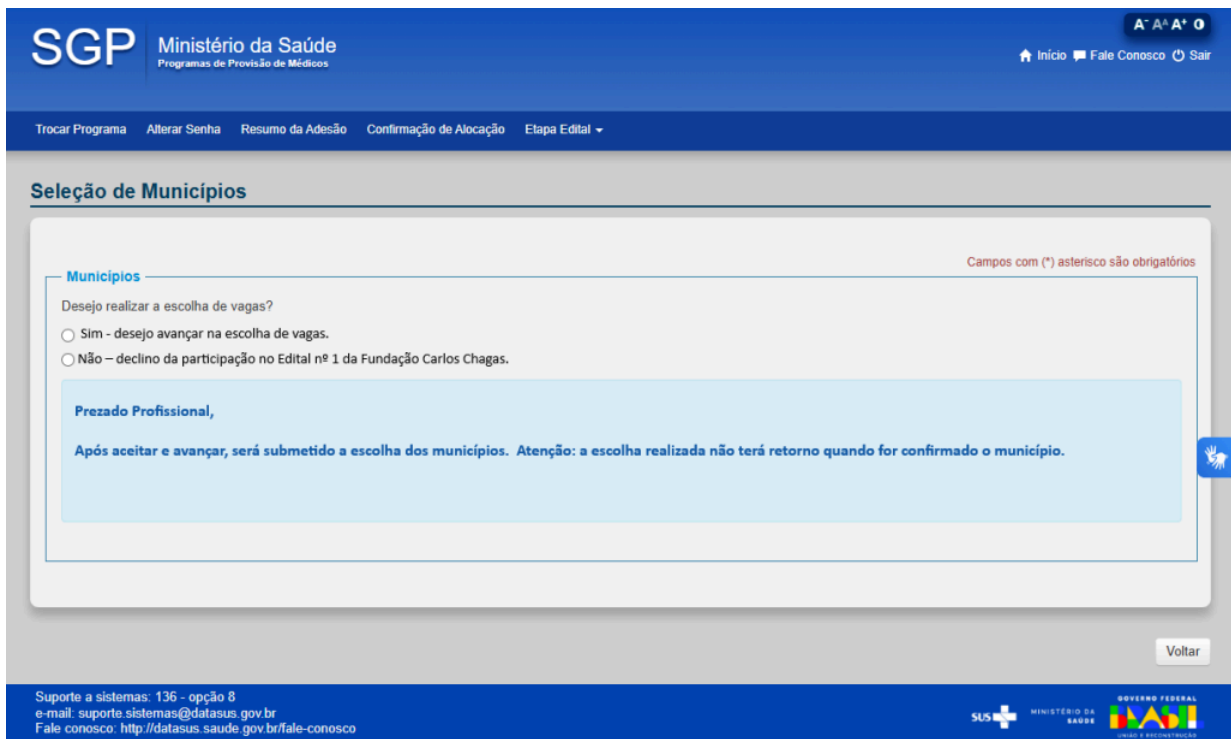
SGP Ministério da Saúde
Programas de Provisão de Médicos

A⁻ Aᴬ A⁺ O

Início Fale Conosco Sair

Trocar Programa Alterar Senha Resumo da Adesão Confirmação de Alocação Etapa Edital

Seleção de Municípios

Campos com (*) asterisco são obrigatórios

Municipios

Desejo realizar a escolha de vagas?

Sim - desejo avançar na escolha de vagas.

Não – declino da participação no Edital nº 1 da Fundação Carlos Chagas.

Prezado Profissional,

Após aceitar e avançar, será submetido a escolha dos municípios. Atenção: a escolha realizada não terá retorno quando for confirmado o município.

Voltar

Suporte a sistemas: 136 - opção 8
e-mail: suporte.sistemas@datasus.gov.br
Fale conosco: http://datasus.saude.gov.br/fale-conosco

SUS MINISTÉRIO DA SAÚDE GOVERNO FEDERAL BRASIL UNIÃO E RECONSTRUÇÃO